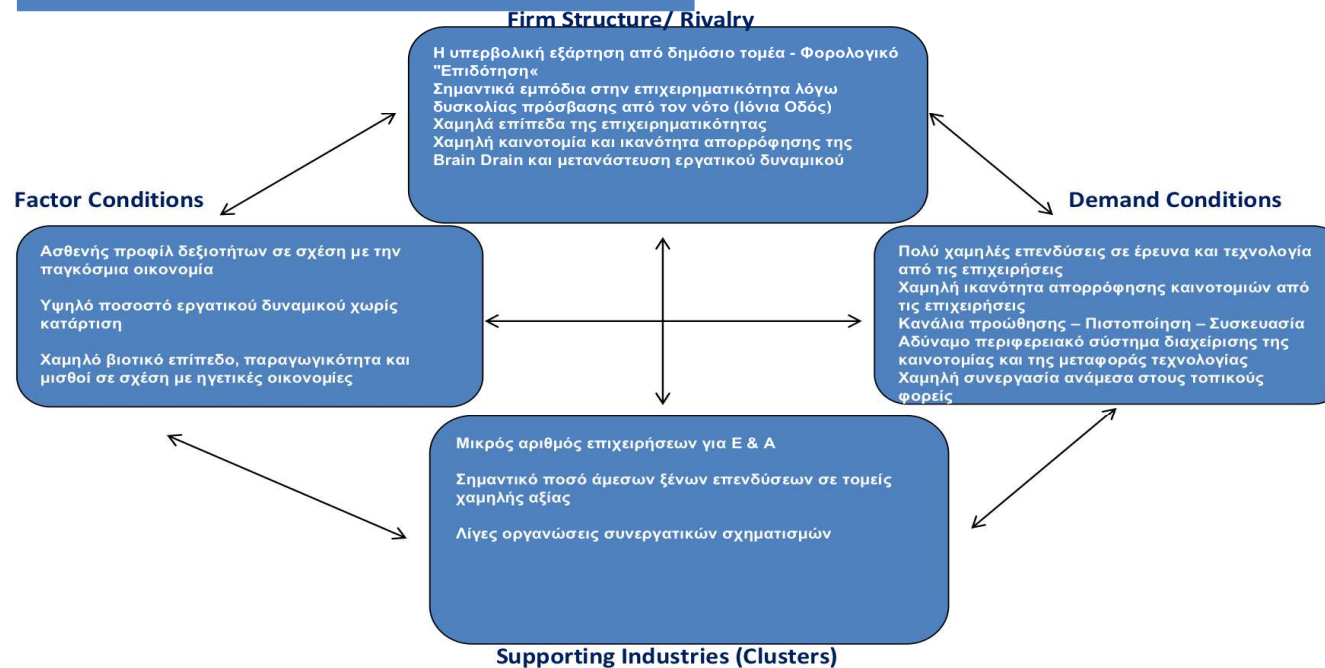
Firm Structure/ Rivalry

Η υπερβολική εξάρτηση από δημόσιο τομέα - Φορολογικό "Επιδότηση«
Σημαντικά εμπόδια στην επιχειρηματικότητα λόγω δυσκολίας πρόσβασης από τον νότο (Ιόνια Οδός)
Χαμηλά επίπεδα της επιχειρηματικότητας
Χαμηλή καινοτομία και ικανότητα απορρόφησης της
Brain Drain και μετανάστευση εργατικού δυναμικού

Factor Conditions

Ασθενής προφίλ δεξιοτήτων σε σχέση με την παγκόσμια οικονομία

Υψηλό ποσοστό εργατικού δυναμικού χωρίς κατάρτιση

Χαμηλό βιοτικό επίπεδο, παραγωγικότητα και μισθοί σε σχέση με ηγετικές οικονομίες

Demand Conditions

Πολύ χαμηλές επενδύσεις σε έρευνα και τεχνολογία από τις επιχειρήσεις
Χαμηλή ικανότητα απορρόφησης καινοτομιών από τις επιχειρήσεις
Κανάλια προώθησης – Πιστοποίηση – Συσκευασία
Αδύναμο περιφερειακό σύστημα διαχείρισης της καινοτομίας και της μεταφοράς τεχνολογίας
Χαμηλή συνεργασία ανάμεσα στους τοπικούς φορείς

Μικρός αριθμός επιχείρησεων για Ε & Α

Σημαντικό ποσό άμεσων ξένων επενδύσεων σε τομείς χαμηλής αξίας

Λίγες οργανώσεις συνεργατικών σχηματισμών

Supporting Industries (Clusters)